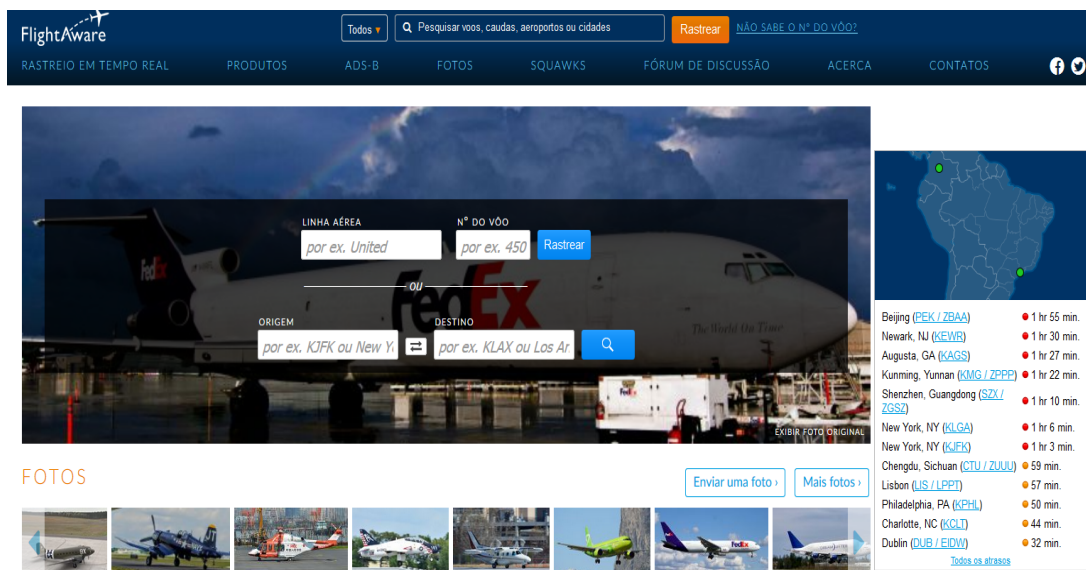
FlightAware

Todos ▾ Pesquisar voos, caudas, aeroportos ou cidades Rastrear NÃO SABE O Nº DO VÔO?

RASTREIO EM TEMPO REAL PRODUTOS ADS-B FOTOS SQUAWKS FÓRUM DE DISCUSSÃO ACERCA CONTATOS

LINHA AÉREA
por ex. United
Nº DO VÔO
por ex. 450
Rastrear

ou

ORIGEM
por ex. KJFK ou New Y
DESTINO
por ex. KLAX ou Los Ar

EXIBIR FOTO ORIGINAL

| | |
|---|---|
| Beijing (PEK / ZBAA) | 1 hr 55 min. |
| Newark, NJ (KEWR) | 1 hr 30 min. |
| Augusta, GA (KAGS) | 1 hr 27 min. |
| Kunming, Yunnan (KMG / ZPPP) | 1 hr 22 min. |
| Shenzhen, Guangdong (SZX / ZGSZ) | 1 hr 10 min. |
| New York, NY (KLGA) | 1 hr 6 min. |
| New York, NY (KJFK) | 1 hr 3 min. |
| Chengdu, Sichuan (CTU / ZUUU) | 59 min. |
| Lisbon (LIS / LPPT) | 57 min. |
| Philadelphia, PA (KPHL) | 50 min. |
| Charlotte, NC (KCLT) | 44 min. |
| Dublin (DUB / EIDW) | 32 min. |

Todos os atrasos

FOTOS

Enviar uma foto › Mais fotos ›